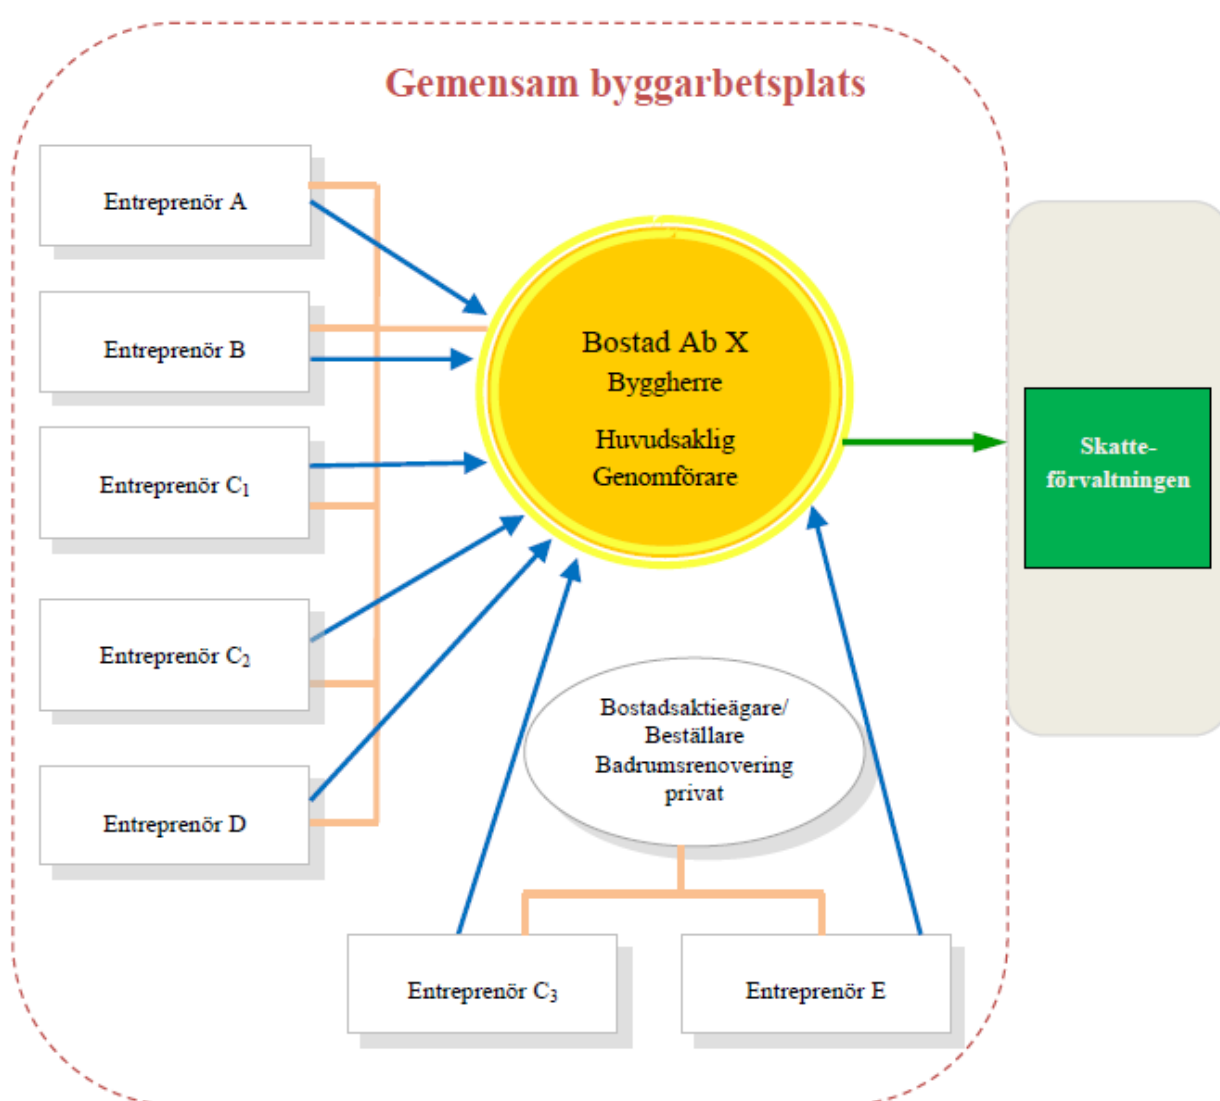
Gemensam byggarbetsplats

Entreprenör A

Entreprenör B

Entreprenör $C_1$

Entreprenör $C_2$

Entreprenör D

Bostad Ab X
Byggherre

Huvudsaklig
Genomförare

Skatte-
förvaltningen

Bostadsaktieägare/
Beställare
Badrumsrenovering
privat

Entreprenör $C_3$

Entreprenör E